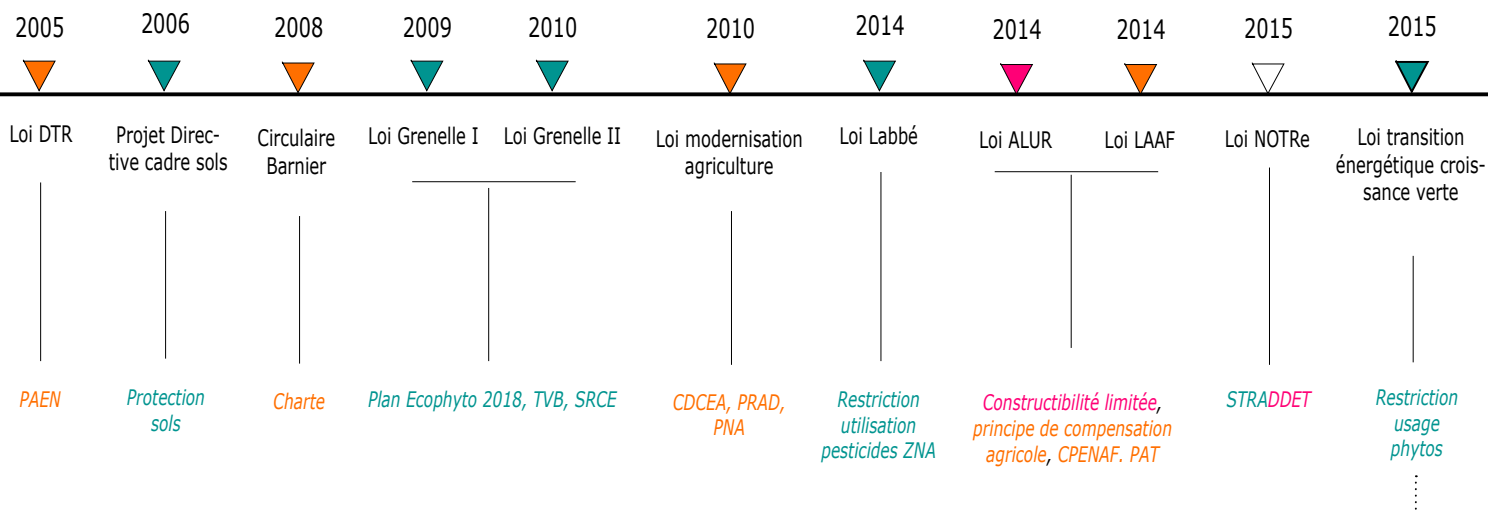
2005 2006 2008 2009 2010 2010 2014 2014 2014 2015 2015

Loi DTR

PAEN

Projet Directive cadre sols

Protection sols

Circulaire Barnier

Charte

Loi Grenelle I

Loi Grenelle II

Plan Ecophyto 2018, TVB, SRCE

Loi modernisation agriculture

CDCEA, PRAD, PNA

Loi Labbé

Restriction utilisation pesticides ZNA

Loi ALUR

Loi LAAF

Constructibilité limitée, principe de compensation agricole, CPENAF. PAT

Loi NOTRe

STRADDET

Loi transition énergétique croissance verte

Restriction usage phytos